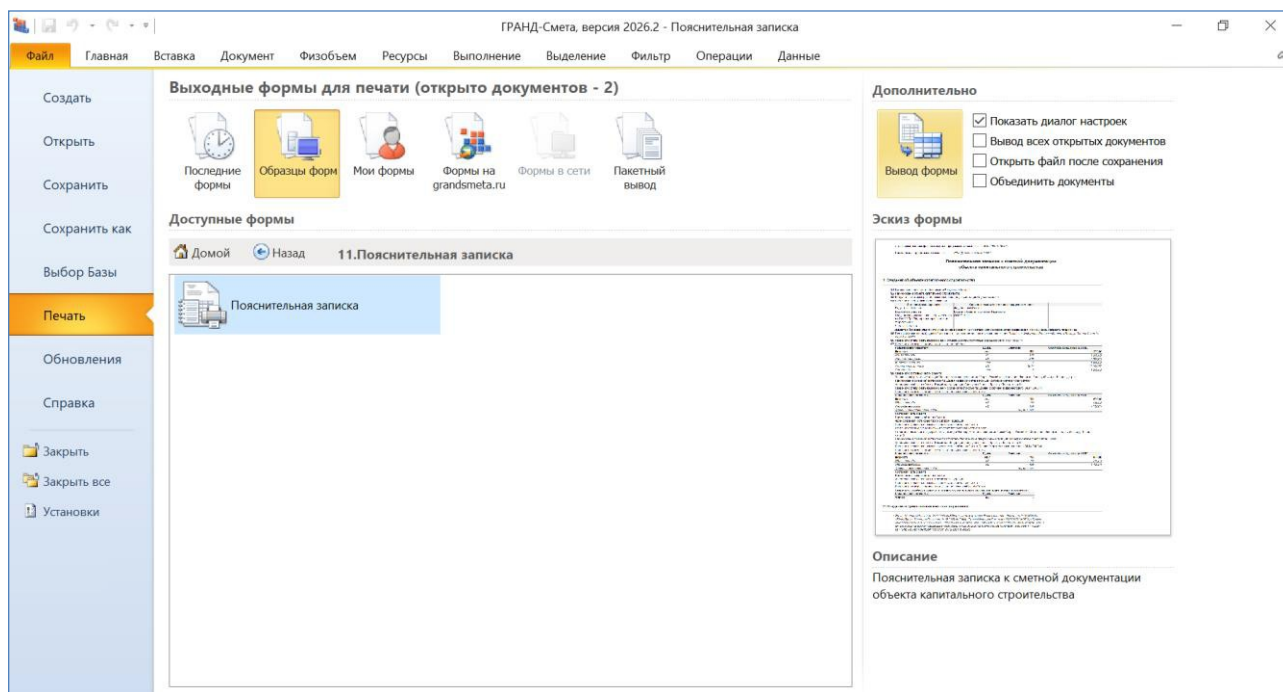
ГРАНД-Смета, версия 2026.2 - Пояснительная записка

Файл Главная Вставка Документ Физобъем Ресурсы Выполнение Выделение Фильтр Операции Данные

Создать
Открыть
Сохранить
Сохранить как
Выбор Базы
Печать
Обновления
Справка
Закрыть
Закрыть все
Установки

Выходные формы для печати (открыто документов - 2)

Последние формы
Образцы форм
Мои формы
Формы на grandsmeta.ru
Формы в сети
Пакетный вывод

Доступные формы

Домой Назад 11.Пояснительная записка

Пояснительная записка

Дополнительно

Вывод формы
☑ Показать диалог настроек
☐ Вывод всех открытых документов
☐ Открыть файл после сохранения
☐ Объединить документы

Эскиз формы

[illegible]

Описание
Пояснительная записка к сметной документации объекта капитального строительства